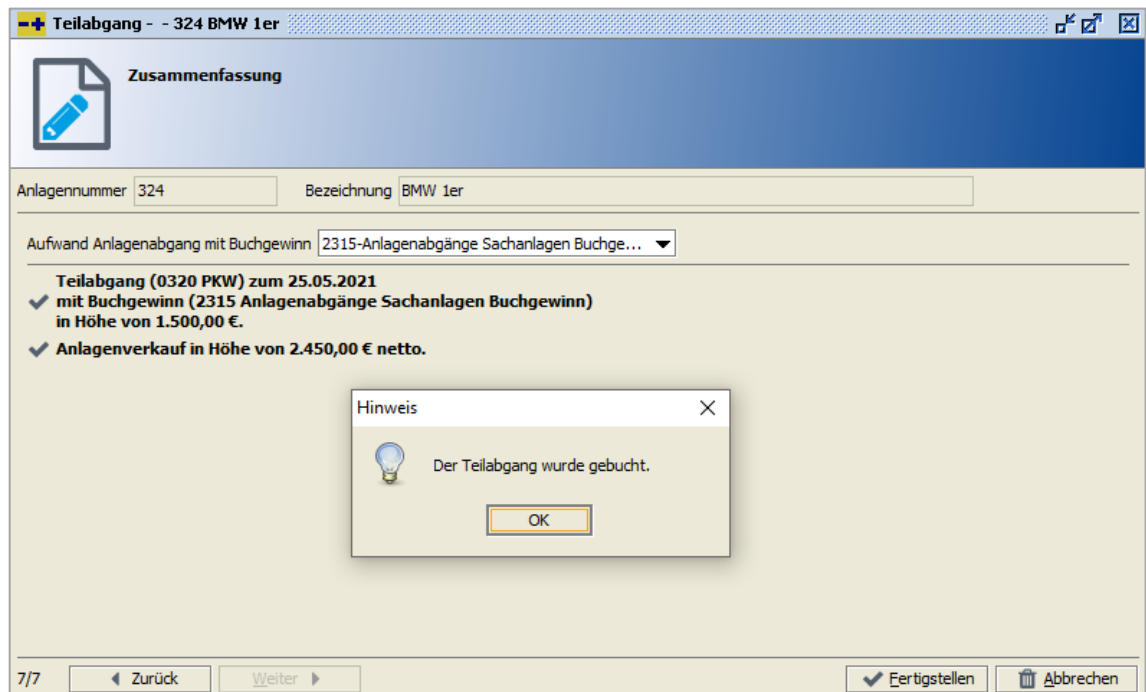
Teilabgang - - 324 BMW 1er

Zusammenfassung

Anlagennummer 324

Bezeichnung BMW 1er

Aufwand Anlagenabgang mit Buchgewinn 2315-Anlagenabgänge Sachanlagen Buchge...

Teilabgang (0320 PKW) zum 25.05.2021 mit Buchgewinn (2315 Anlagenabgänge Sachanlagen Buchgewinn) in Höhe von 1.500,00 €.

Anlagenverkauf in Höhe von 2.450,00 € netto.

Hinweis

Der Teilabgang wurde gebucht.

OK

7/7

Zurück

Weiter

Fertigstellen

Abbrechen